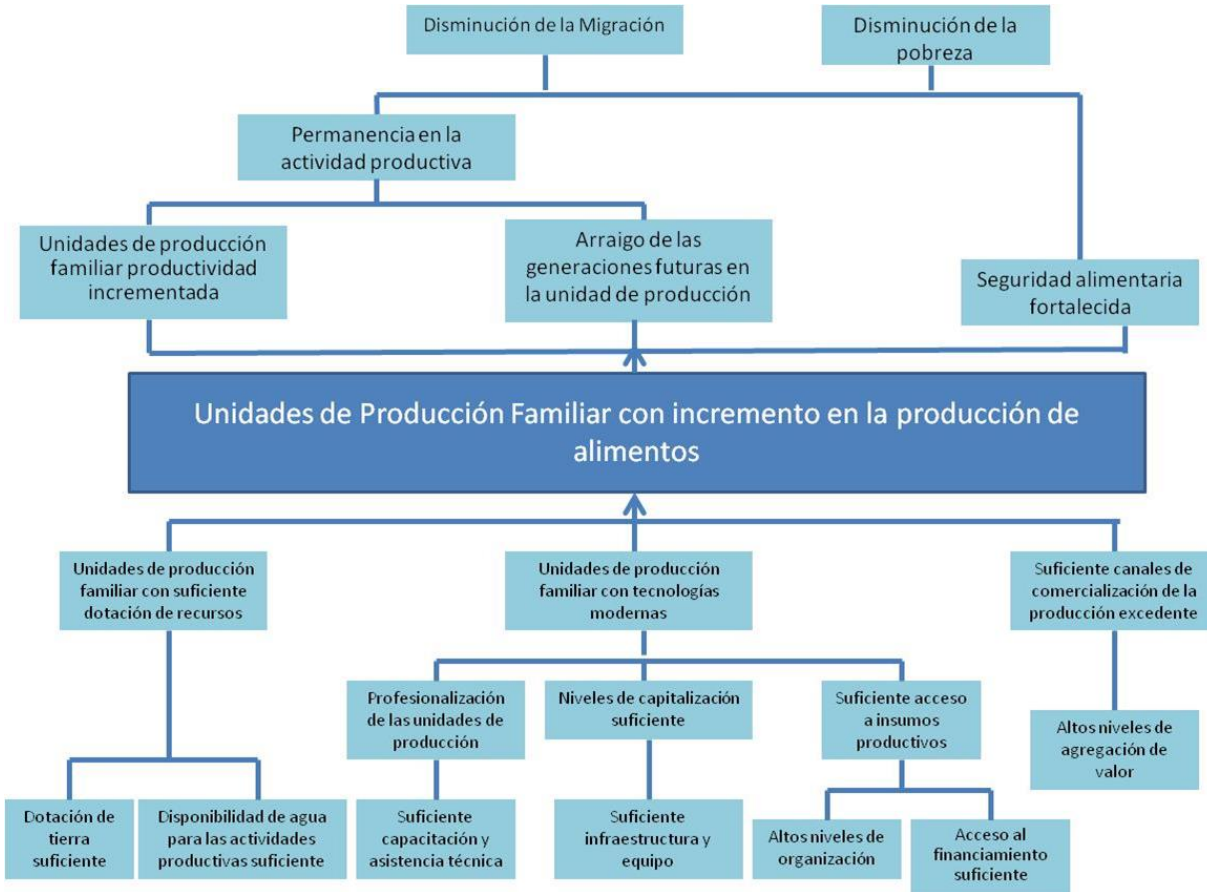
Disminución de la Migración

Disminución de la pobreza

Permanencia en la actividad productiva

Unidades de producción familiar productividad incrementada

Arraigo de las generaciones futuras en la unidad de producción

Seguridad alimentaria fortalecida

Unidades de Producción Familiar con incremento en la producción de alimentos

Unidades de producción familiar con suficiente dotación de recursos

Unidades de producción familiar con tecnologías modernas

Suficiente canales de comercialización de la producción excedente

Profesionalización de las unidades de producción

Niveles de capitalización suficiente

Suficiente acceso a insumos productivos

Altos niveles de agregación de valor

Dotación de tierra suficiente

Disponibilidad de agua para las actividades productivas suficiente

Suficiente capacitación y asistencia técnica

Suficiente infraestructura y equipo

Altos niveles de organización

Acceso al financiamiento suficiente